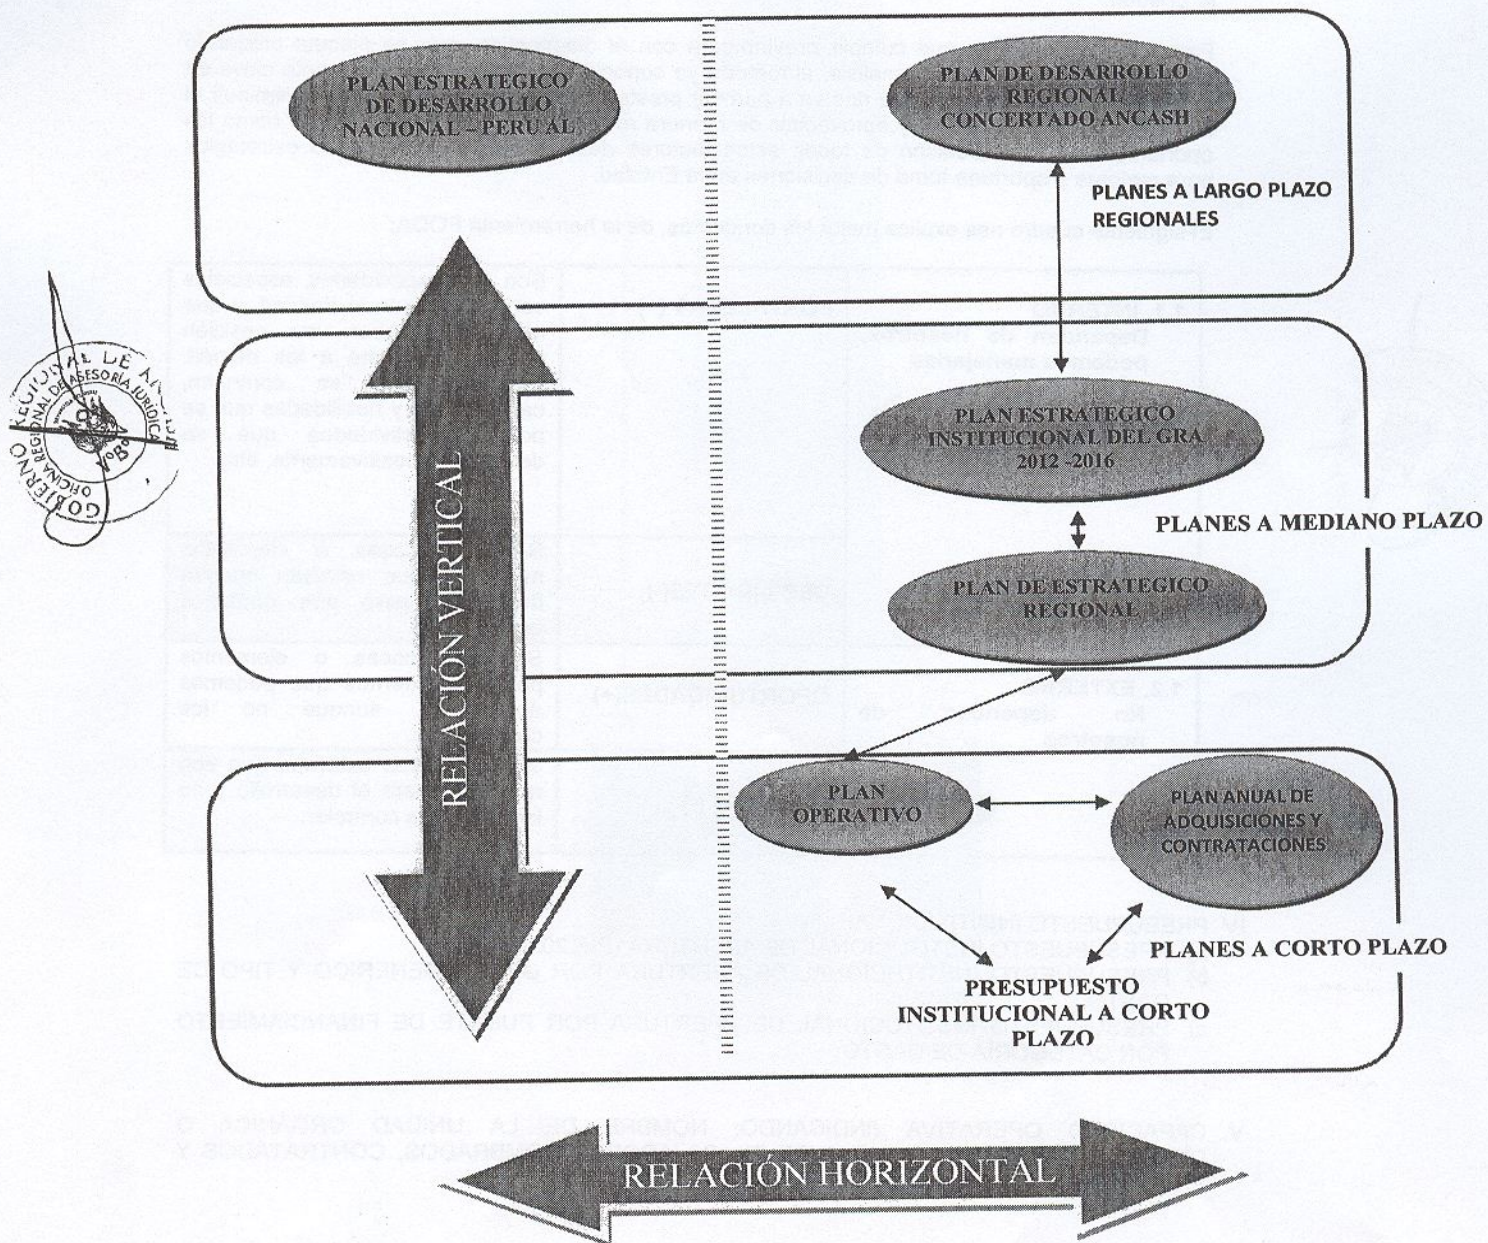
PLAN ESTRATEGICO DE DESARROLLO NACIONAL – PERU AL

PLAN DE DESARROLLO REGIONAL CONCERTADO ANCASH

PLANES A LARGO PLAZO REGIONALES

GOBIERNO REGIONAL DE ANCASH
OFICINA REGIONAL DE ASESORÍA JURÍDICA
V°B°

RELACIÓN VERTICAL

PLAN ESTRATEGICO INSTITUCIONAL DEL GRA 2012 -2016

PLANES A MEDIANO PLAZO

PLAN DE ESTRATEGICO REGIONAL

PLAN OPERATIVO

PLAN ANUAL DE ADQUISICIONES Y CONTRATACIONES

PLANES A CORTO PLAZO

PRESUPUESTO INSTITUCIONAL A CORTO PLAZO

RELACIÓN HORIZONTAL